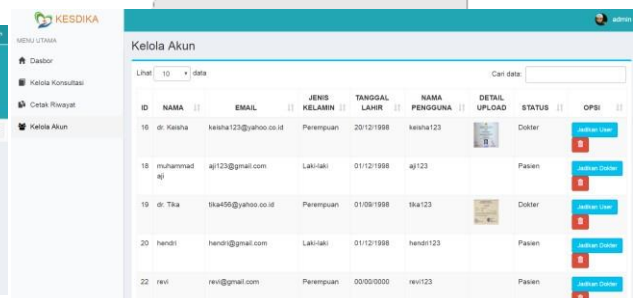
KESDIKA

admin

MENU UTAMA

Dasbor

Kelola Konsultasi

Cetak Riwayat

Kelola Akun

Kelola Akun

Lihat 10 data

Cari data:

| ID | NAMA | EMAIL | JENIS KELAMIN | TANGGAL LAHIR | NAMA PENGGUNA | DETAIL UPLOAD | STATUS | OPSI |
|---|---|---|---|---|---|---|---|---|
| 16 | dr. Keisha | keisha123@yahoo.co.id | Perempuan | 20/12/1998 | keisha123 | | Dokter | Jadikan User |
| 18 | muhammad aji | aji123@gmail.com | Laki-laki | 01/12/1998 | aji123 | | Pasien | Jadikan Dokter |
| 19 | dr. Tika | tika456@yahoo.co.id | Perempuan | 01/09/1998 | tika123 | | Dokter | Jadikan User |
| 20 | hendri | hendri@gmail.com | Laki-laki | 01/12/1998 | hendri123 | | Pasien | Jadikan Dokter |
| 22 | revi | revi@gmail.com | Perempuan | 00/00/0000 | revi123 | | Pasien | Jadikan Dokter |